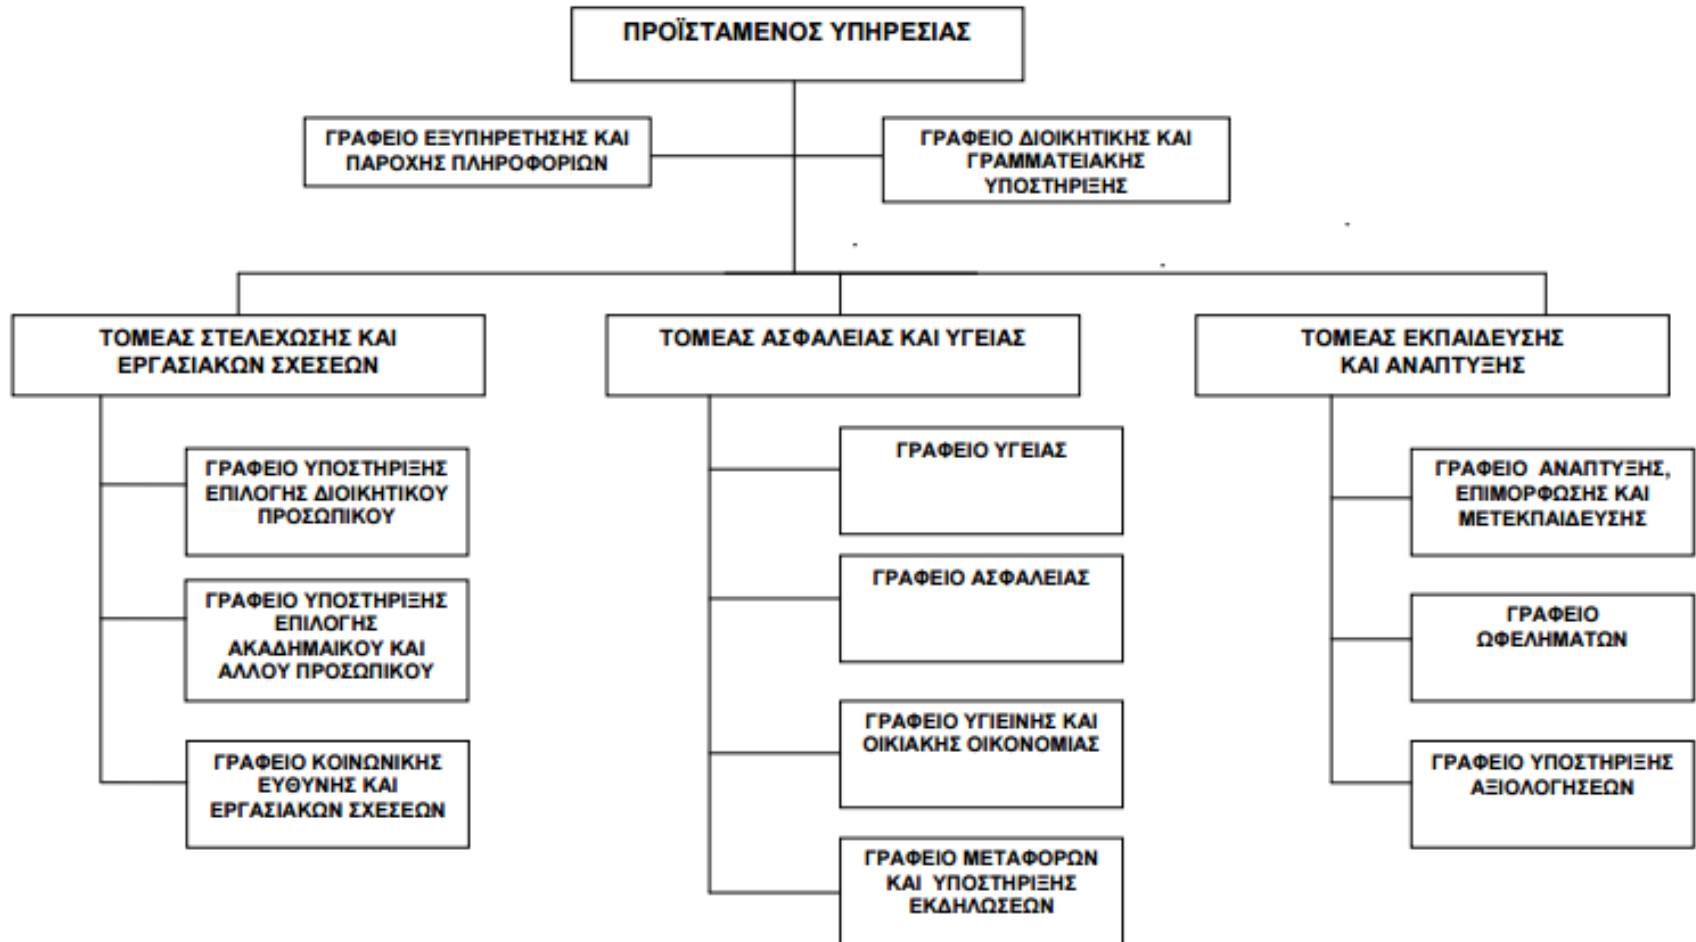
ΠΡΟΪΣΤΑΜΕΝΟΣ ΥΠΗΡΕΣΙΑΣ

ΓΡΑΦΕΙΟ ΕΞΥΠΗΡΕΤΗΣΗΣ ΚΑΙ ΠΑΡΟΧΗΣ ΠΛΗΡΟΦΟΡΙΩΝ

ΓΡΑΦΕΙΟ ΔΙΟΙΚΗΤΙΚΗΣ ΚΑΙ ΓΡΑΜΜΑΤΕΙΑΚΗΣ ΥΠΟΣΤΗΡΙΞΗΣ

ΤΟΜΕΑΣ ΣΤΕΛΕΧΩΣΗΣ ΚΑΙ ΕΡΓΑΣΙΑΚΩΝ ΣΧΕΣΕΩΝ

ΓΡΑΦΕΙΟ ΥΠΟΣΤΗΡΙΞΗΣ ΕΠΙΛΟΓΗΣ ΔΙΟΙΚΗΤΙΚΟΥ ΠΡΟΣΩΠΙΚΟΥ

ΓΡΑΦΕΙΟ ΥΠΟΣΤΗΡΙΞΗΣ ΕΠΙΛΟΓΗΣ ΑΚΑΔΗΜΑΙΚΟΥ ΚΑΙ ΑΛΛΟΥ ΠΡΟΣΩΠΙΚΟΥ

ΓΡΑΦΕΙΟ ΚΟΙΝΩΝΙΚΗΣ ΕΥΘΥΝΗΣ ΚΑΙ ΕΡΓΑΣΙΑΚΩΝ ΣΧΕΣΕΩΝ

ΤΟΜΕΑΣ ΑΣΦΑΛΕΙΑΣ ΚΑΙ ΥΓΕΙΑΣ

ΓΡΑΦΕΙΟ ΥΓΕΙΑΣ

ΓΡΑΦΕΙΟ ΑΣΦΑΛΕΙΑΣ

ΓΡΑΦΕΙΟ ΥΓΙΕΙΝΗΣ ΚΑΙ ΟΙΚΙΑΚΗΣ ΟΙΚΟΝΟΜΙΑΣ

ΓΡΑΦΕΙΟ ΜΕΤΑΦΟΡΩΝ ΚΑΙ ΥΠΟΣΤΗΡΙΞΗΣ ΕΚΔΗΛΩΣΕΩΝ

ΤΟΜΕΑΣ ΕΚΠΑΙΔΕΥΣΗΣ ΚΑΙ ΑΝΑΠΤΥΞΗΣ

ΓΡΑΦΕΙΟ ΑΝΑΠΤΥΞΗΣ, ΕΠΙΜΟΡΦΩΣΗΣ ΚΑΙ ΜΕΤΕΚΠΑΙΔΕΥΣΗΣ

ΓΡΑΦΕΙΟ ΩΦΕΛΗΜΑΤΩΝ

ΓΡΑΦΕΙΟ ΥΠΟΣΤΗΡΙΞΗΣ ΑΞΙΟΛΟΓΗΣΕΩΝ